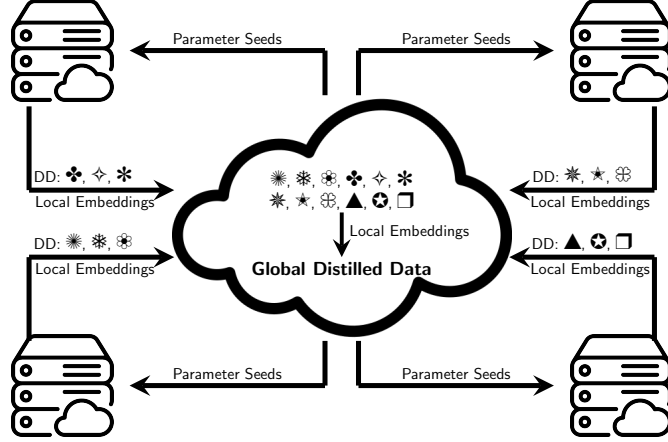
Parameter Seeds

Parameter Seeds

DD: ✤, ✧, ✻
Local Embeddings

DD: ❋, ✭, ❂
Local Embeddings

✺, ❄, ❀, ✤, ✧, ✻
❋, ✭, ❂, ▲, ✪, ❐

Local Embeddings

DD: ✺, ❄, ❀
Local Embeddings

Global Distilled Data

DD: ▲, ✪, ❐
Local Embeddings

Parameter Seeds

Parameter Seeds